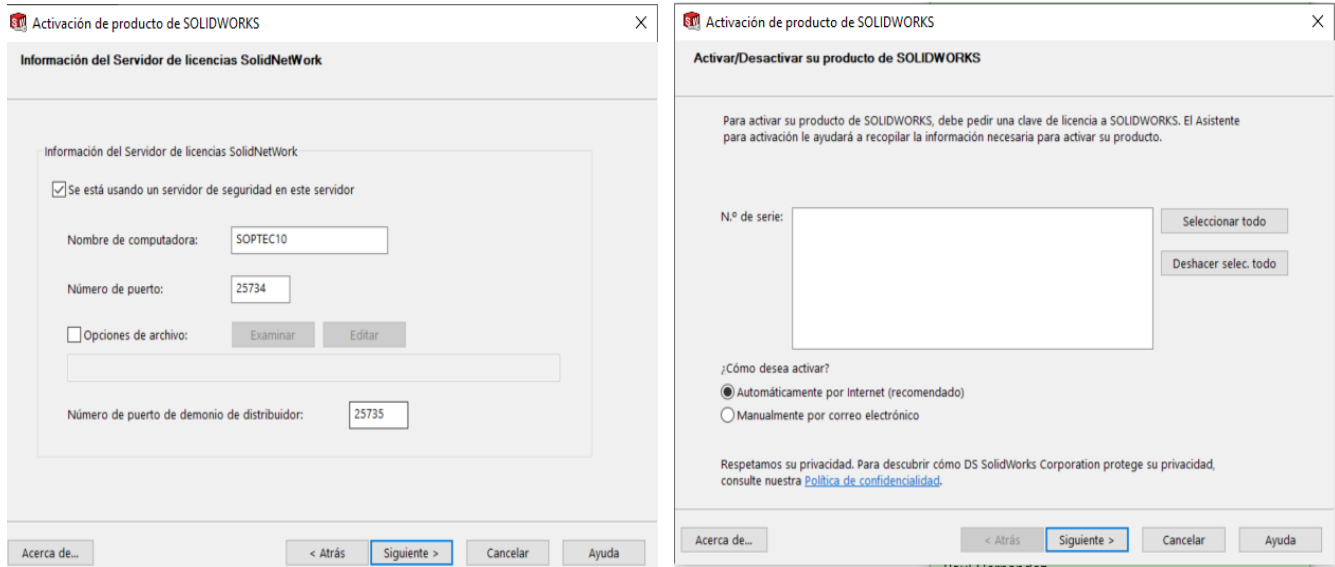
Activación de producto de SOLIDWORKS

Información del Servidor de licencias SolidNetWork

Información del Servidor de licencias SolidNetWork

Se está usando un servidor de seguridad en este servidor

Nombre de computadora: SOPTEC10

Número de puerto: 25734

Opciones de archivo: Examinar Editar

Número de puerto de demonio de distribuidor: 25735

Acerca de... < Atrás Siguiente > Cancelar Ayuda

Activación de producto de SOLIDWORKS

Activar/Desactivar su producto de SOLIDWORKS

Para activar su producto de SOLIDWORKS, debe pedir una clave de licencia a SOLIDWORKS. El Asistente para activación le ayudará a recopilar la información necesaria para activar su producto.

N.º de serie:

Seleccionar todo

Deshacer selec. todo

¿Cómo desea activar?

Automáticamente por Internet (recomendado)

Manualmente por correo electrónico

Respetamos su privacidad. Para descubrir cómo DS SolidWorks Corporation protege su privacidad, consulte nuestra Política de confidencialidad.

Acerca de... < Atrás Siguiente > Cancelar Ayuda